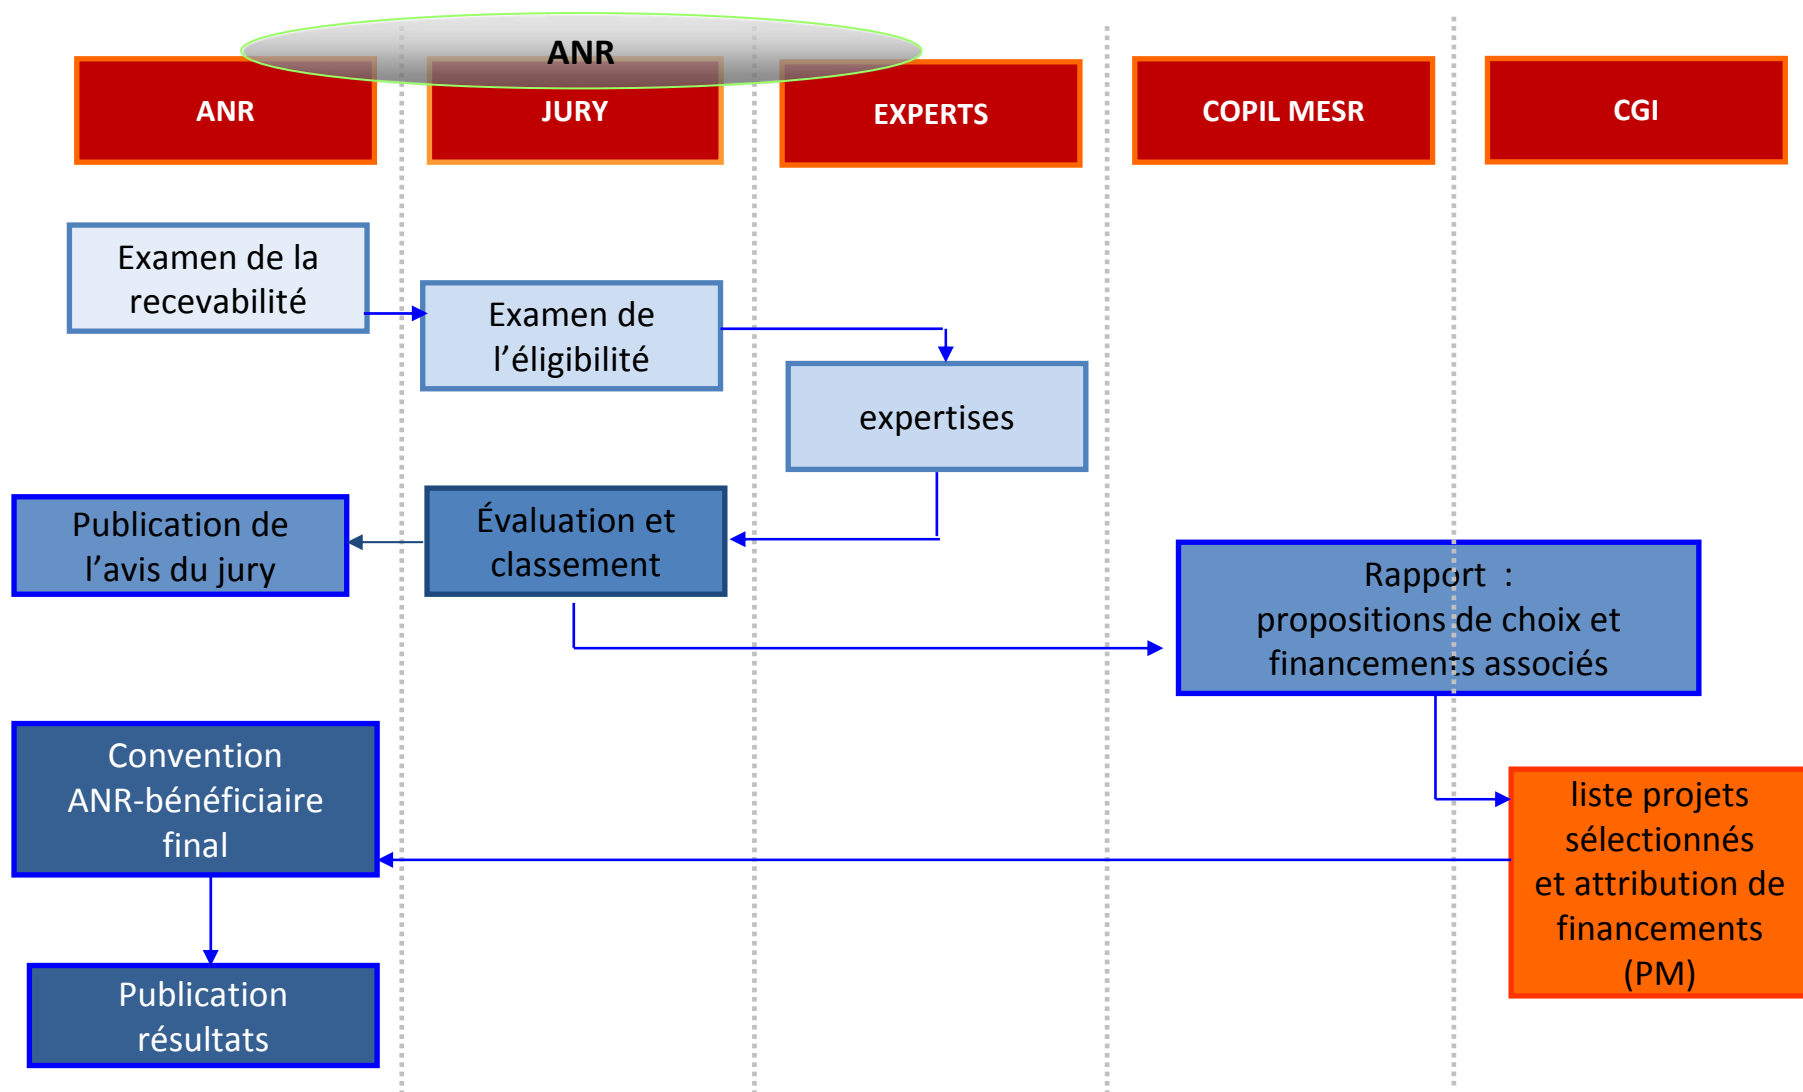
ANR

ANR

JURY

EXPERTS

COPIL MESR

CGI

Examen de la recevabilité

Examen de l'éligibilité

expertises

Publication de l'avis du jury

Évaluation et classement

Rapport : propositions de choix et financements associés

Convention ANR-bénéficiaire final

liste projets sélectionnés et attribution de financements (PM)

Publication résultats